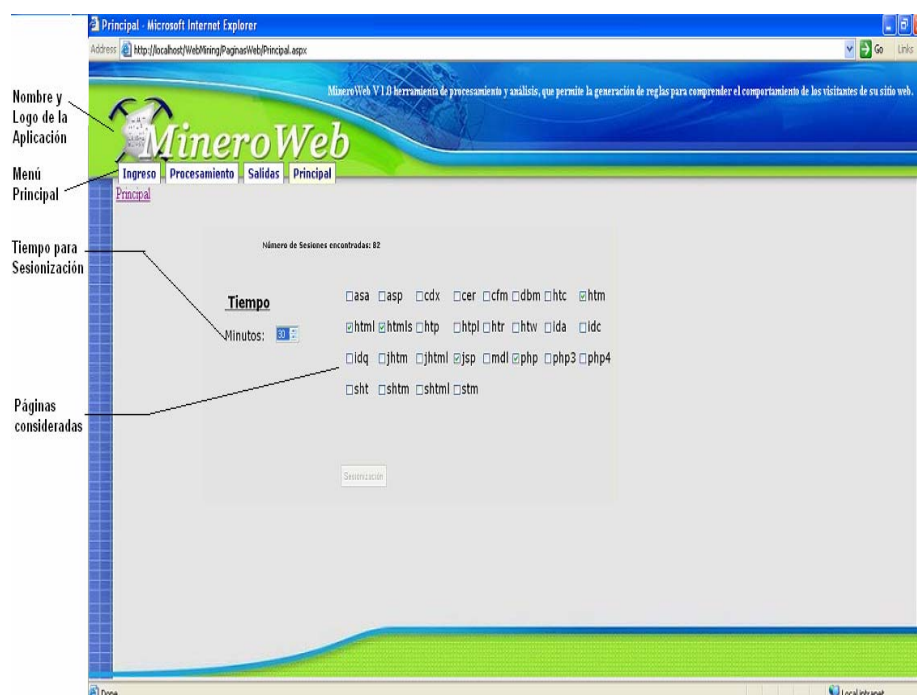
Principal - Microsoft Internet Explorer

Address http://localhost/WebMining/PaginasWeb/Principal.aspx

Go Links

MineroWeb V1.0 herramienta de procesamiento y análisis, que permite la generación de reglas para comprender el comportamiento de los visitantes de su sitio web.

Nombre y Logo de la Aplicación

MineroWeb

Menú Principal

Ingreso Procesamiento Salidas Principal

Principal

Tiempo para Sesionización

Número de Sesiones encontradas: 82

Tiempo

Minutos: 30

□asa □asp □cdx □cer □cfm □dbm □htc ☑htm

☑html ☑htmls □htp □htpl □htr □htw □ida □idc

□idq □jhtm □jhtml ☑jsp □mdl ☑php □php3 □php4

□sht □shtm □shtml □stm

Páginas consideradas

Sesionización

Done

Local intranet